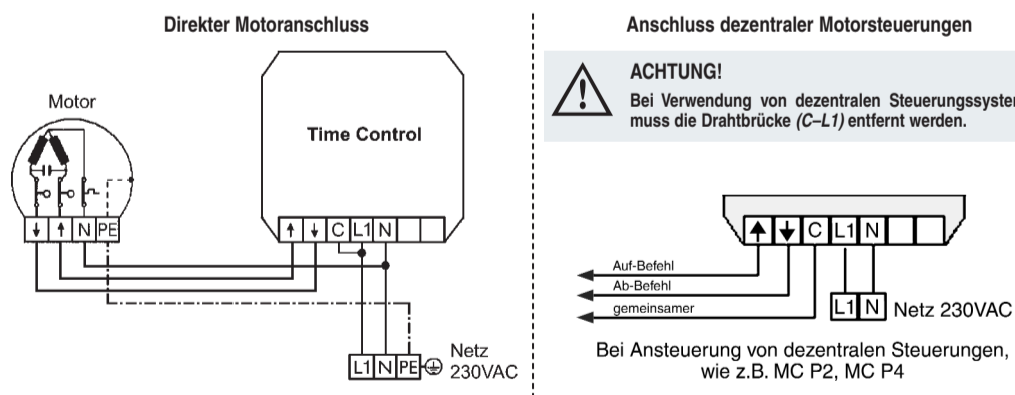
Direkter Motoranschluss

Motor

↓ ↑ N PE

Time Control

↑ ↓ C L1 N

L1 N PE

Netz 230VAC

Anschluss dezentraler Motorsteuerungen

ACHTUNG!

Bei Verwendung von dezentralen Steuerungssyster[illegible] muss die Drahtbrücke *(C–L1)* entfernt werden.

↑ ↓ C L1 N

Auf-Befehl

Ab-Befehl

gemeinsamer

L1 N Netz 230VAC

Bei Ansteuerung von dezentralen Steuerungen, wie z.B. MC P2, MC P4